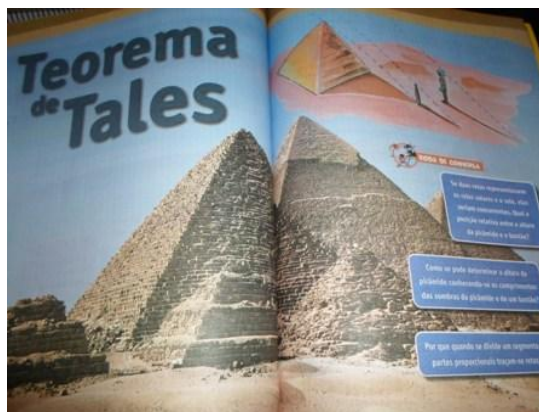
Teorema de Tales

RODA DE CONVERSA

Se duas retas representassem os raios solares e a vara, elas seriam concorrentes. Qual a posição relativa entre a altura da pirâmide e o bastão?

Como se pode determinar a altura da pirâmide conhecendo-se os comprimentos das sombras da pirâmide e de um bastão?

Por que quando se divide um segmento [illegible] partes proporcionais traçam-se retas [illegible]